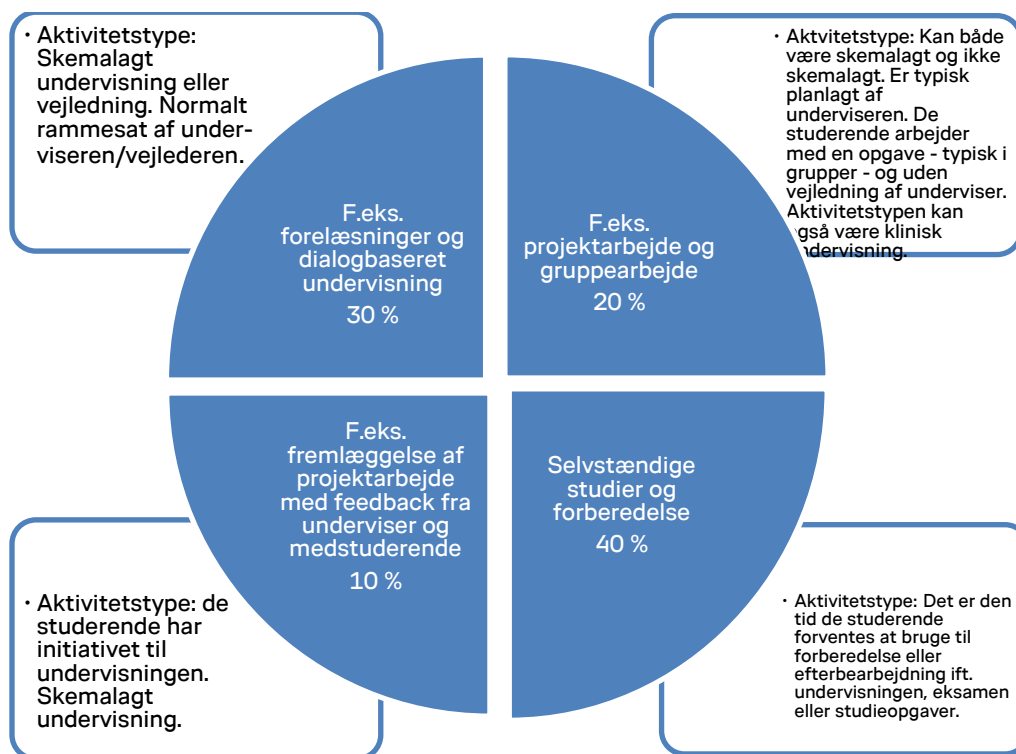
• Aktivitetstype: Skemalagt undervisning eller vejledning. Normalt rammesat af underviseren/vejlederen.

F.eks. forelæsninger og dialogbaseret undervisning
30 %

• Aktvitetstype: Kan både være skemalagt og ikke skemalagt. Er typisk planlagt af underviseren. De studerende arbejder med en opgave - typisk i grupper - og uden vejledning af underviser. Aktivitetstypen kan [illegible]gså være klinisk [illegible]ndervisning.

F.eks. projektarbejde og gruppearbejde
20 %

F.eks. fremlæggelse af projektarbejde med feedback fra underviser og medstuderende
10 %

Selvstændige studier og forberedelse
40 %

• Aktivitetstype: de studerende har initiativet til undervisningen. Skemalagt undervisning.

• Aktivitetstype: Det er den tid de studerende forventes at bruge til forberedelse eller efterbearbejdning ift. undervisningen, eksamen eller studieopgaver.